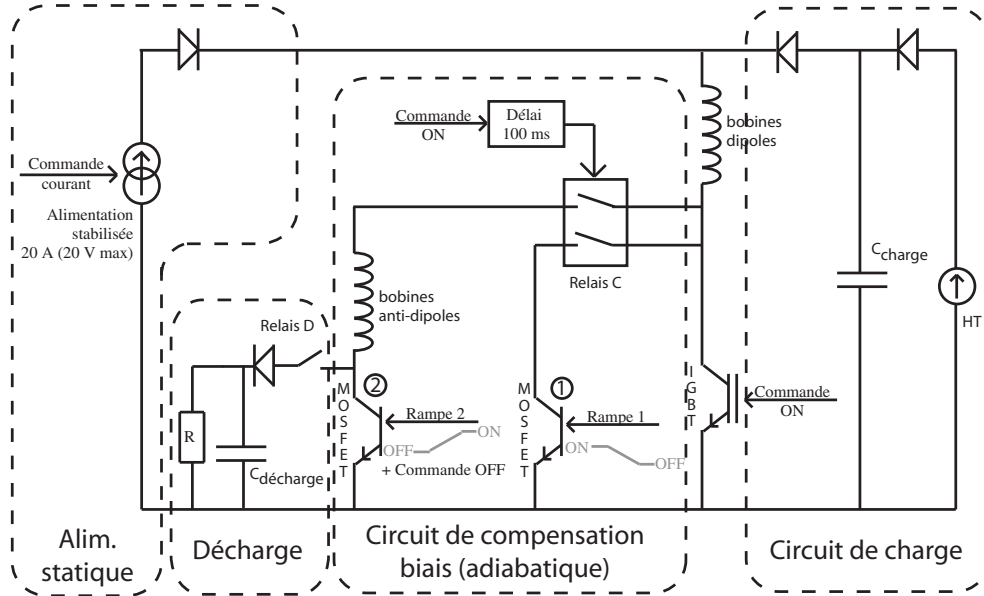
Commande courant

Alimentation stabilisée 20 A (20 V max)

Commande ON

Délai 100 ms

bobines dipoles

Relais C

$C_{charge}$

HT

bobines anti-dipoles

Relais D

R

$C_{décharge}$

MOSFET

②

Rampe 2

OFF

ON

+ Commande OFF

MOSFET

①

Rampe 1

ON

OFF

IGBT

Commande ON

Alim. statique

Décharge

Circuit de compensation biais (adiabatique)

Circuit de charge